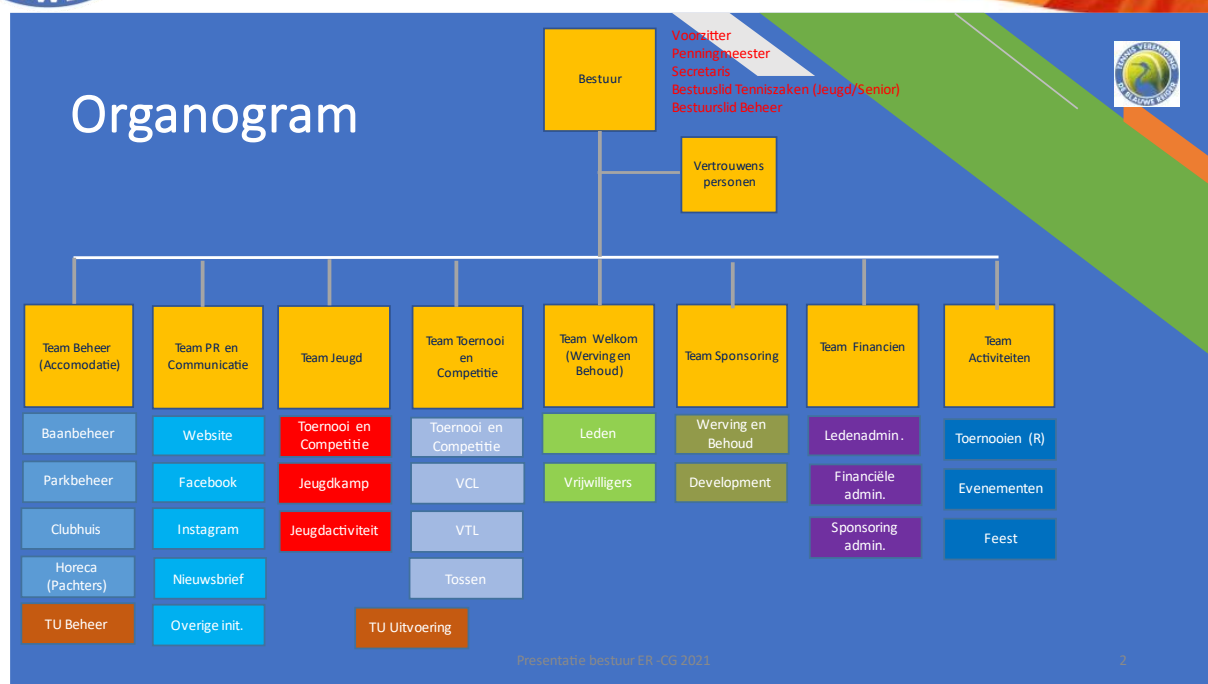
Organogram

Bestuur

Voorzitter
Penningmeester
Secretaris
Bestuuslid Tenniszaken (Jeugd/Senior)
Bestuurslid Beheer

TENNIS VERENIGING DE BLAUWE REIGER

Vertrouwens personen

Team Beheer (Accomodatie)
Baanbeheer
Parkbeheer
Clubhuis
Horeca (Pachters)
TU Beheer

Team PR en Communicatie
Website
Facebook
Instagram
Nieuwsbrief
Overige init.

Team Jeugd
Toernooi en Competitie
Jeugdkamp
Jeugdactiviteit

Team Toernooi en Competitie
Toernooi en Competitie
VCL
VTL
Tossen

TU Uitvoering

Team Welkom (Werving en Behoud)
Leden
Vrijwilligers

Team Sponsoring
Werving en Behoud
Development

Team Financien
Ledenadmin.
Financiële admin.
Sponsoring admin.

Team Activiteiten
Toernooien (R)
Evenementen
Feest

Presentatie bestuur ER -CG 2021

2